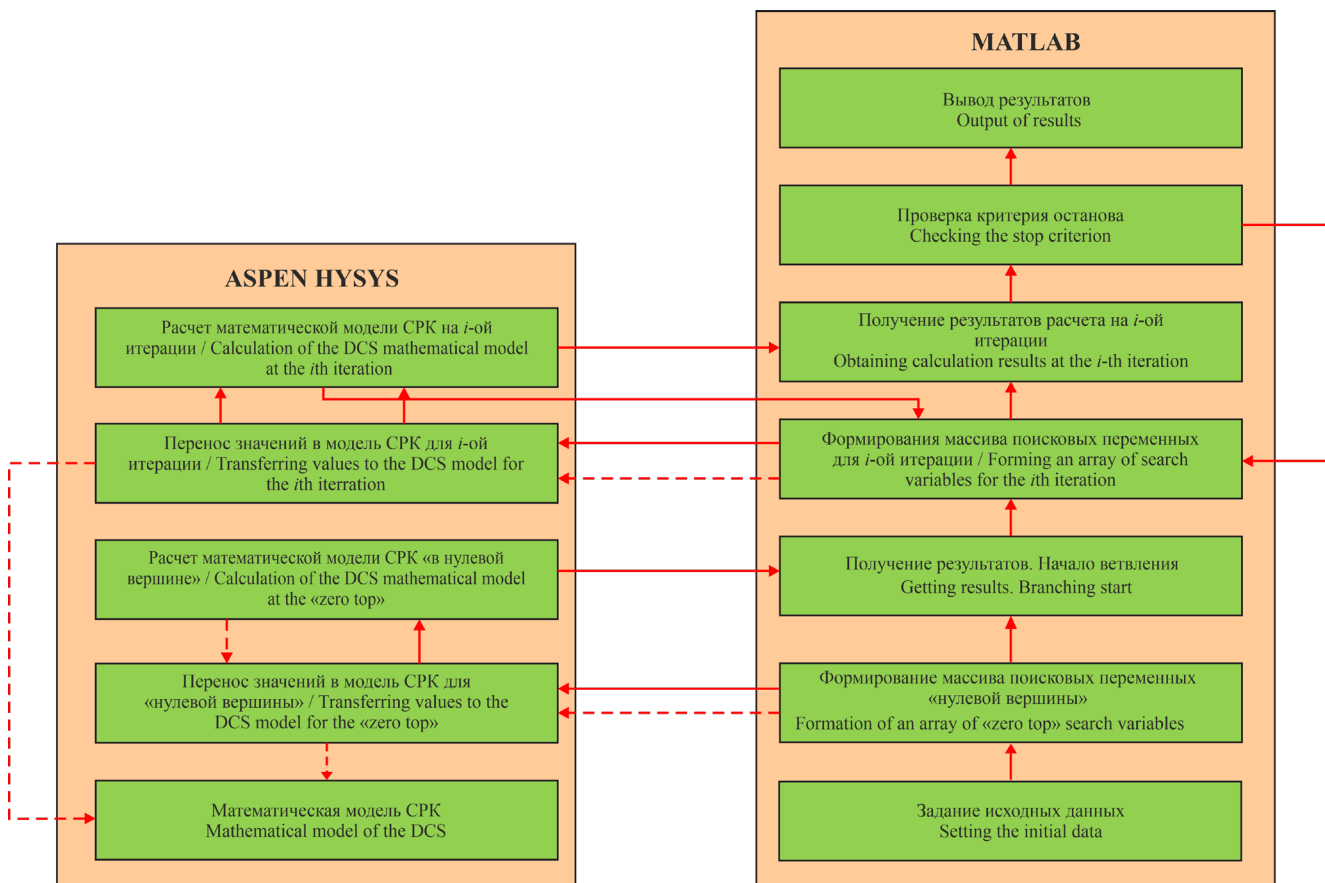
MATLAB

Вывод результатов
Output of results

Проверка критерия останова
Checking the stop criterion

Получение результатов расчета на $i$-ой итерации
Obtaining calculation results at the $i$-th iteration

Формирования массива поисковых переменных для $i$-ой итерации / Forming an array of search variables for the $i$th iteration

Получение результатов. Начало ветвления
Getting results. Branching start

Формирование массива поисковых переменных «нулевой вершины»
Formation of an array of «zero top» search variables

Задание исходных данных
Setting the initial data

ASPEN HYSYS

Расчет математической модели СРК на $i$-ой итерации / Calculation of the DCS mathematical model at the $i$th iteration

Перенос значений в модель СРК для $i$-ой итерации / Transferring values to the DCS model for the $i$th iterration

Расчет математической модели СРК «в нулевой вершине» / Calculation of the DCS mathematical model at the «zero top»

Перенос значений в модель СРК для «нулевой вершины» / Transferring values to the DCS model for the «zero top»

Математическая модель СРК
Mathematical model of the DCS